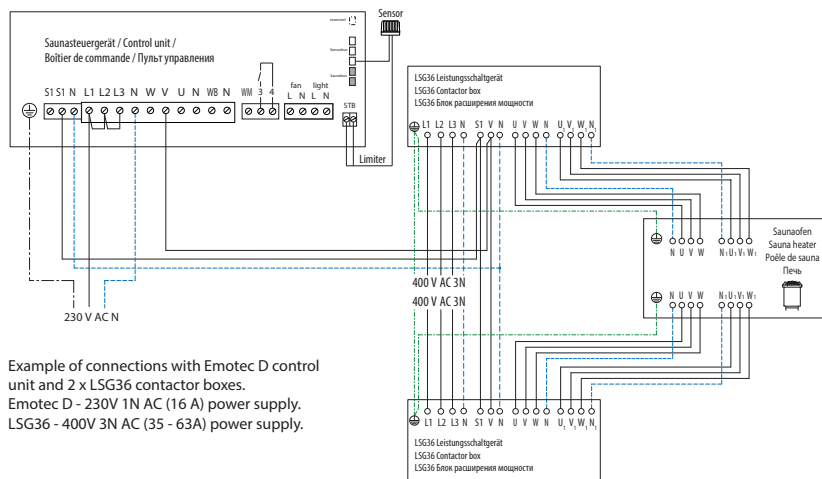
Sensor

Saunasteuergerät / Control unit /
Boîtier de commande / Пульт управления

S1 S1 N L1 L2 L3 N W V U N WB N WM 3 4 fan L N light L N STB

Limiter

LSG36 Leistungsschaltgerät
LSG36 Contactor box
LSG36 Блок расширения мощности

L1 L2 L3 N S1 V N U V W N U1 V1 W1 N1

Saunaofen
Sauna heater
Poêle de sauna
Печь

N U V W N1 U1 V1 W1

400 V AC 3N
400 V AC 3N

230 V AC N

N U V W N1 U1 V1 W1

Example of connections with Emotec D control unit and 2 x LSG36 contactor boxes.
Emotec D - 230V 1N AC (16 A) power supply.
LSG36 - 400V 3N AC (35 - 63A) power supply.

L1 L2 L3 N S1 V N U V W N U1 V1 W1 N1

LSG36 Leistungsschaltgerät
LSG36 Contactor box
LSG36 Блок расширения мощности